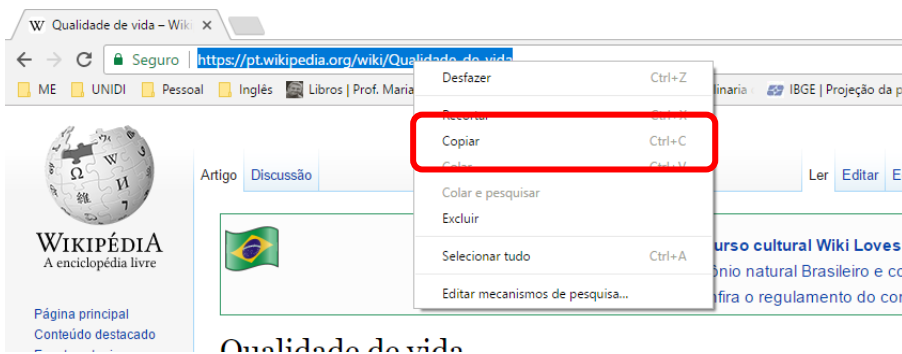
Qualidade de vida – Wiki ×

Seguro | https://pt.wikipedia.org/wiki/Qualidade_de_vida

ME UNIDI Pessoal Inglês Libros | Prof. Maria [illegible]inaria IBGE | Projeção da p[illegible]

Desfazer Ctrl+Z
Recortar Ctrl+X
Copiar Ctrl+C
Colar Ctrl+V
Colar e pesquisar
Excluir
Selecionar tudo Ctrl+A
Editar mecanismos de pesquisa...

WIKIPÉDIA
A enciclopédia livre

Artigo Discussão

Ler Editar E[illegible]

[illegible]urso cultural Wiki Loves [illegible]
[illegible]ônio natural Brasileiro e c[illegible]
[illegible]nfira o regulamento do co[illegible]

Página principal
Conteúdo destacado

Qualidade de vida